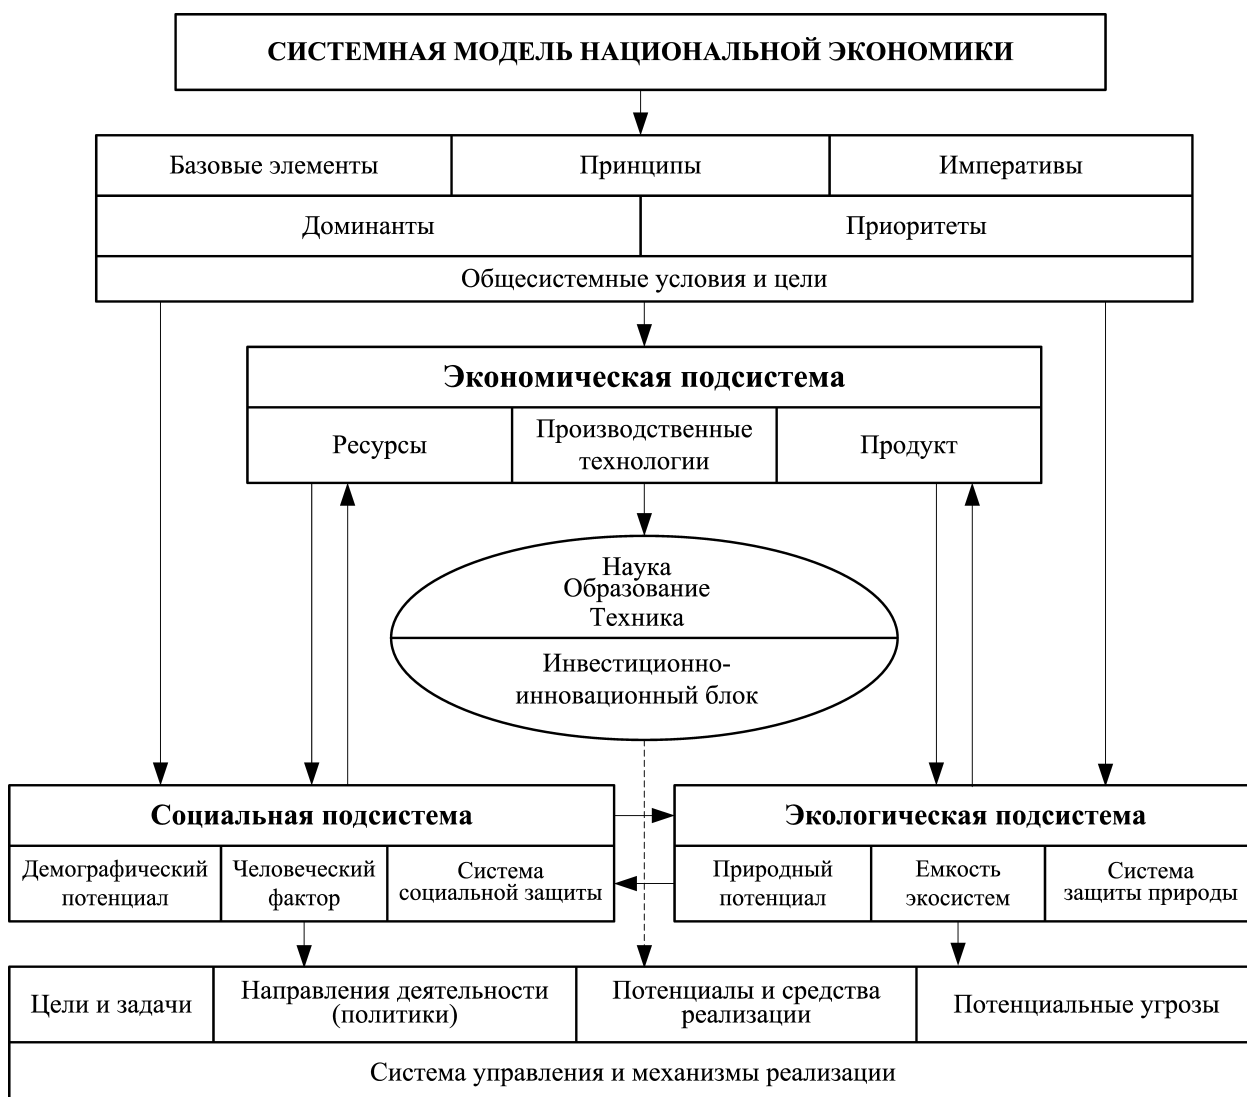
СИСТЕМНАЯ МОДЕЛЬ НАЦИОНАЛЬНОЙ ЭКОНОМИКИ

Базовые элементы
Принципы
Императивы
Доминанты
Приоритеты
Общесистемные условия и цели

Экономическая подсистема
Ресурсы
Производственные технологии
Продукт

Наука
Образование
Техника
Инвестиционно-инновационный блок

Социальная подсистема
Демографический потенциал
Человеческий фактор
Система социальной защиты

Экологическая подсистема
Природный потенциал
Емкость экосистем
Система защиты природы

Цели и задачи
Направления деятельности (политики)
Потенциалы и средства реализации
Потенциальные угрозы
Система управления и механизмы реализации